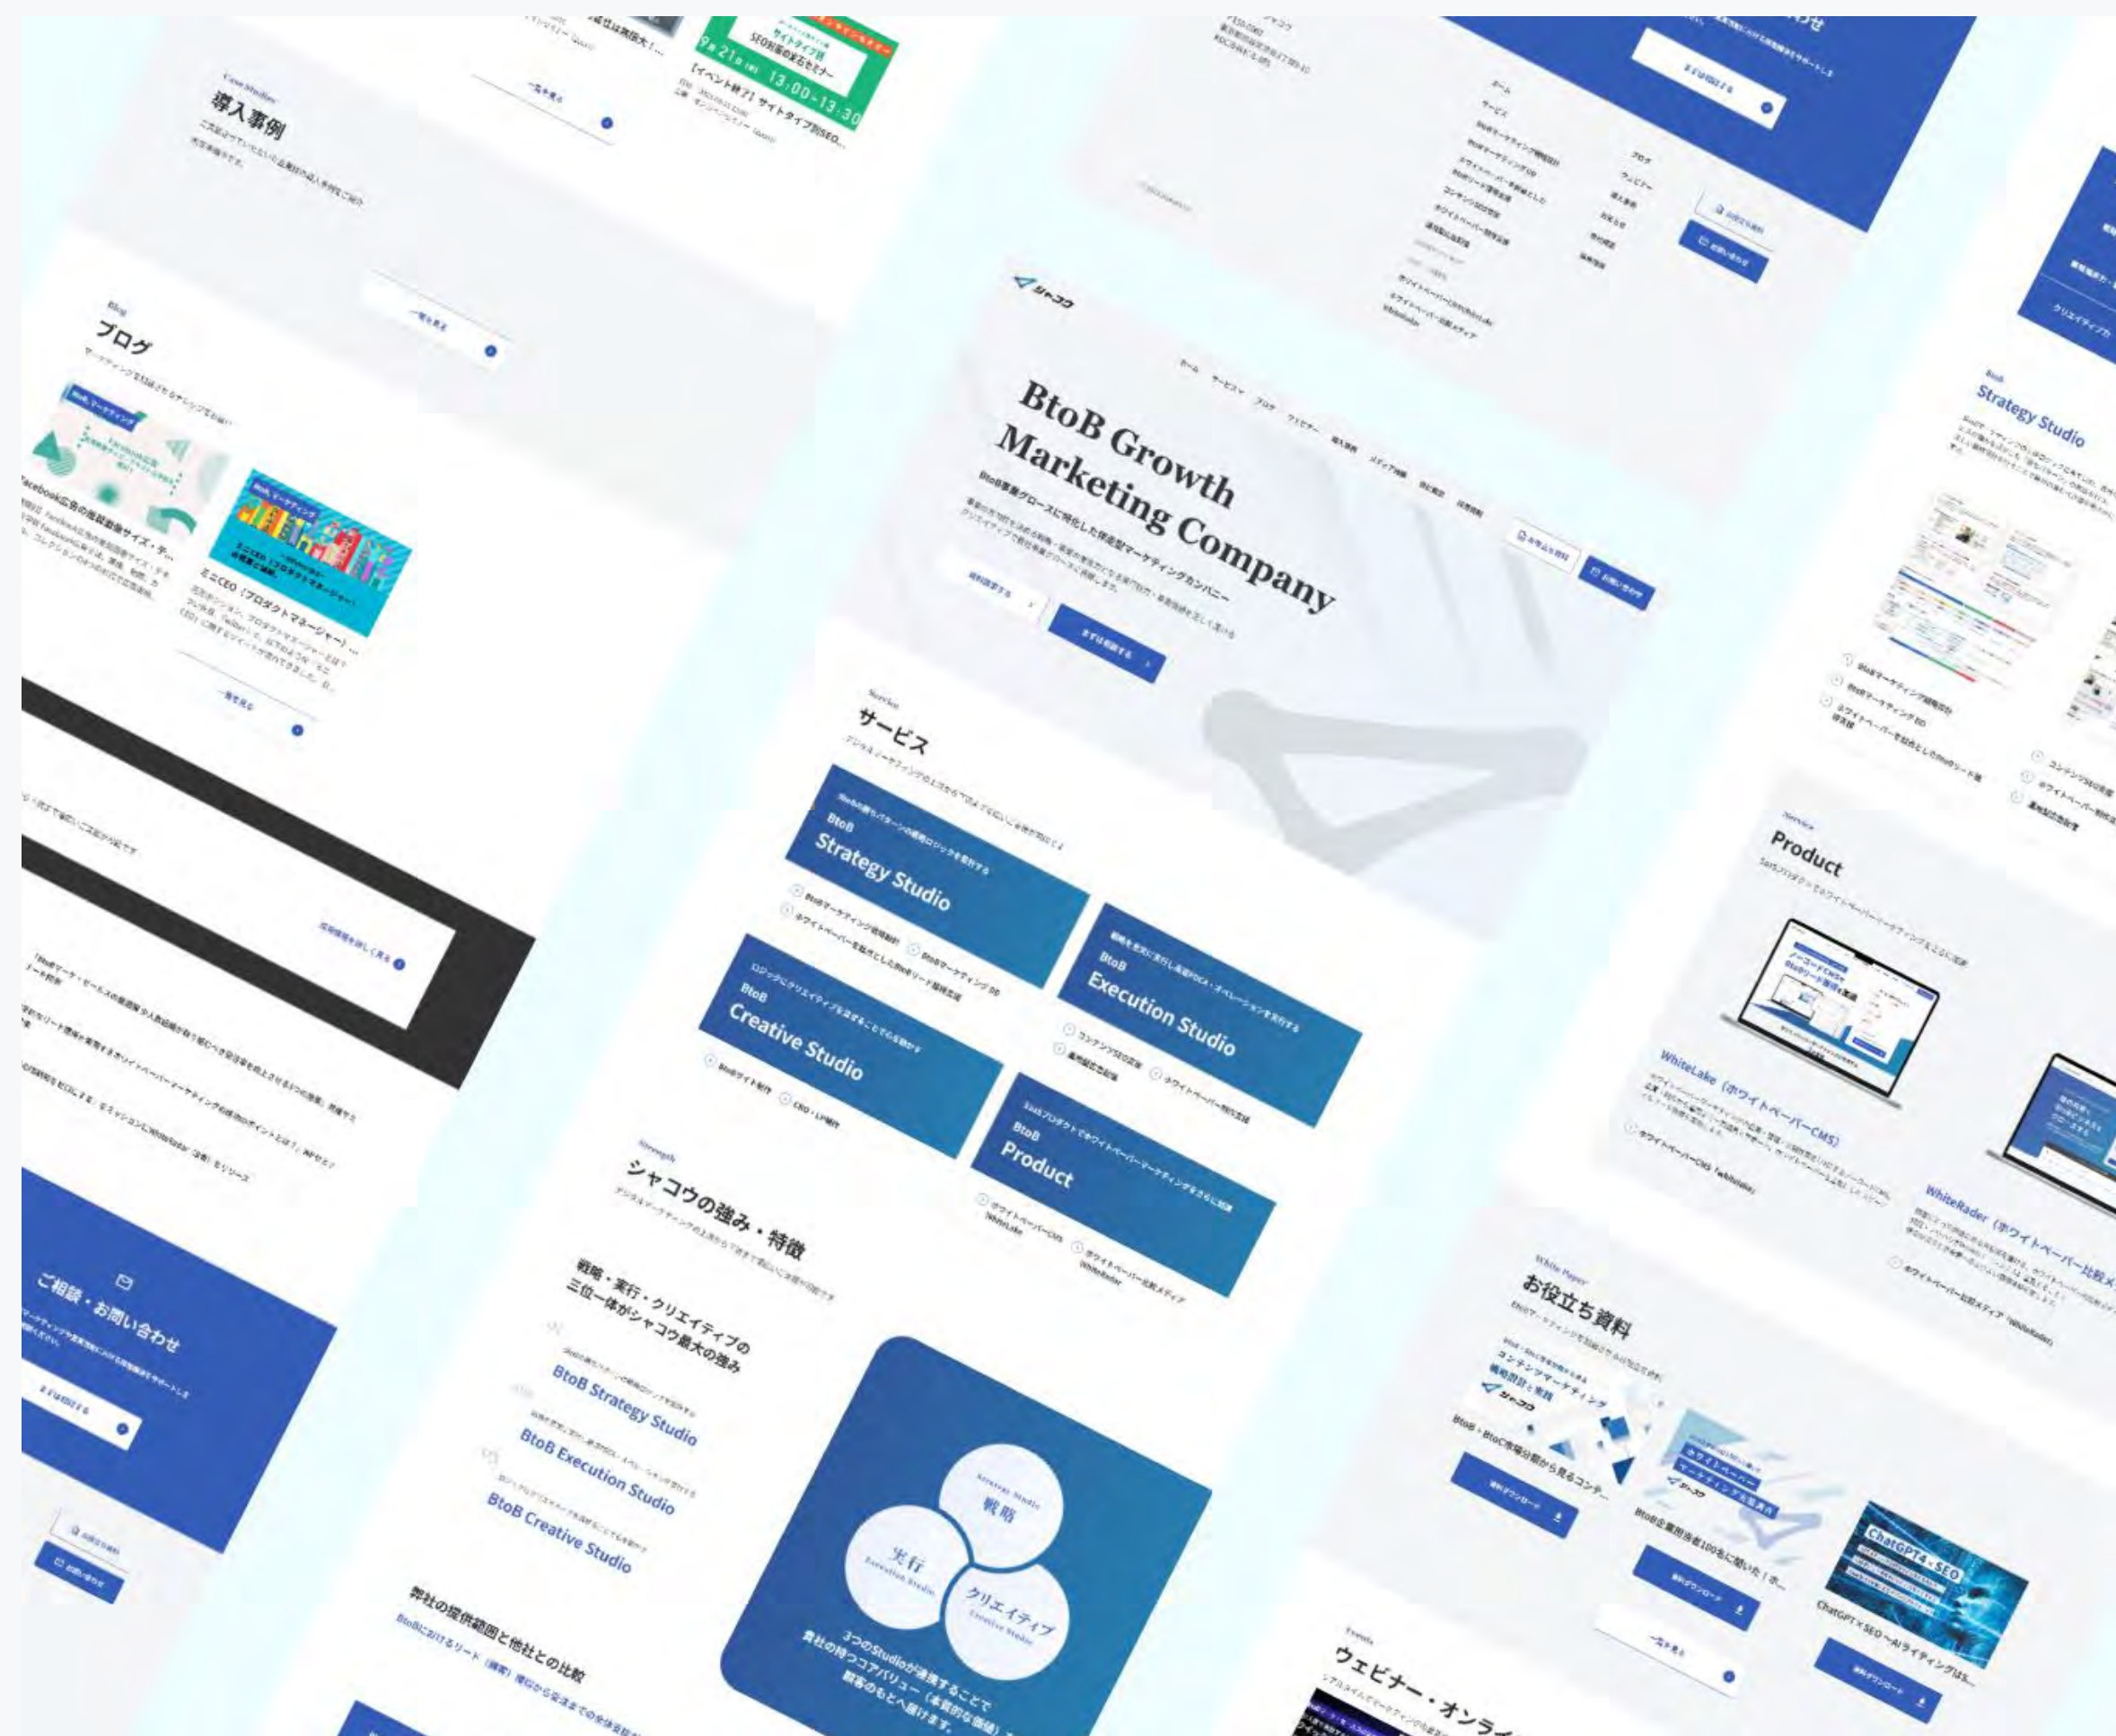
Case Studies
導入事例

一覧を見る

Blog
ブログ

BtoB マーケティング

Facebook広告の推奨動画サイズ・テ...

BtoB マーケティング

ミニCEO（プロダクトマネージャー）...

一覧を見る

9月21日 13:00~13:30
SEO対策の定石セミナー
【イベント終了】サイトタイプ別SEO...

シャコウ

BtoB Growth Marketing Company

BtoB事業グロースに特化した伴走型マーケティングカンパニー

まずは相談する

Service
サービス

BtoB
Strategy Studio

BtoBマーケティング戦略設計
ホワイトペーパーを起点としたBtoBリード獲得支援
BtoBマーケティング DD

BtoB
Execution Studio

コンテンツSEO支援
ホワイトペーパー制作支援

BtoB
Creative Studio

BtoBサイト制作
CRO・LP制作

BtoB
Product

ホワイトペーパーCMS WhiteLake
ホワイトペーパー比較メディア WhiteRader

Strength
シャコウの強み・特徴

戦略・実行・クリエイティブの
三位一体がシャコウ最大の強み

BtoB Strategy Studio
BtoB Execution Studio
BtoB Creative Studio

Strategy Studio
戦略
実行
Execution Studio
クリエイティブ
Creative Studio

3つのStudioが連携することで
貴社の持つコアバリュー（本質的な価値）を
顧客のもとへ届けます。

弊社の提供範囲と他社との比較

ご相談・お問い合わせ

お問い合わせ

Strategy Studio

Product

WhiteLake（ホワイトペーパーCMS）

WhiteRader（ホワイトペーパー比較メ

White Paper
お役立ち資料

資料ダウンロード

ChatGPT4×SEO

一覧を見る

Events
ウェビナー・オンライ